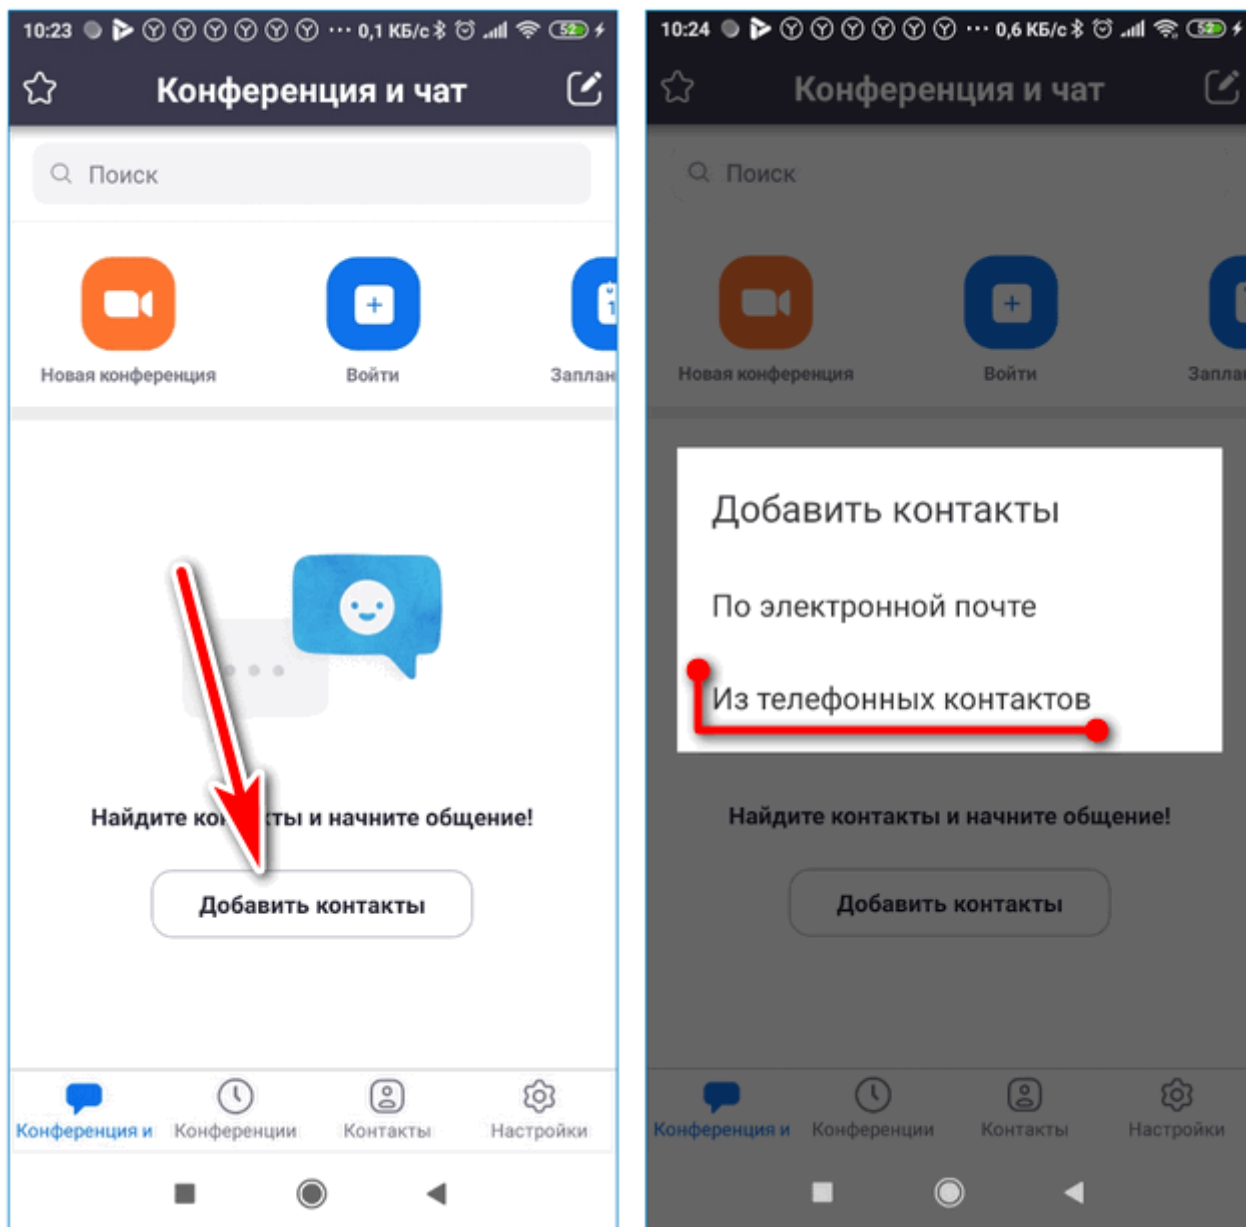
10:23 ··· 0,1 КБ/с 52

Конференция и чат

Поиск

Новая конференция

Войти

Заплан

Найдите ко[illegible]ты и начните общение!

Добавить контакты

Конференция и

Конференции

Контакты

Настройки

10:24 ··· 0,6 КБ/с 52

Конференция и чат

Поиск

Новая конференция

Войти

Запла

Добавить контакты

По электронной почте

Из телефонных контактов

Найдите контакты и начните общение!

Добавить контакты

Конференция и

Конференции

Контакты

Настройки